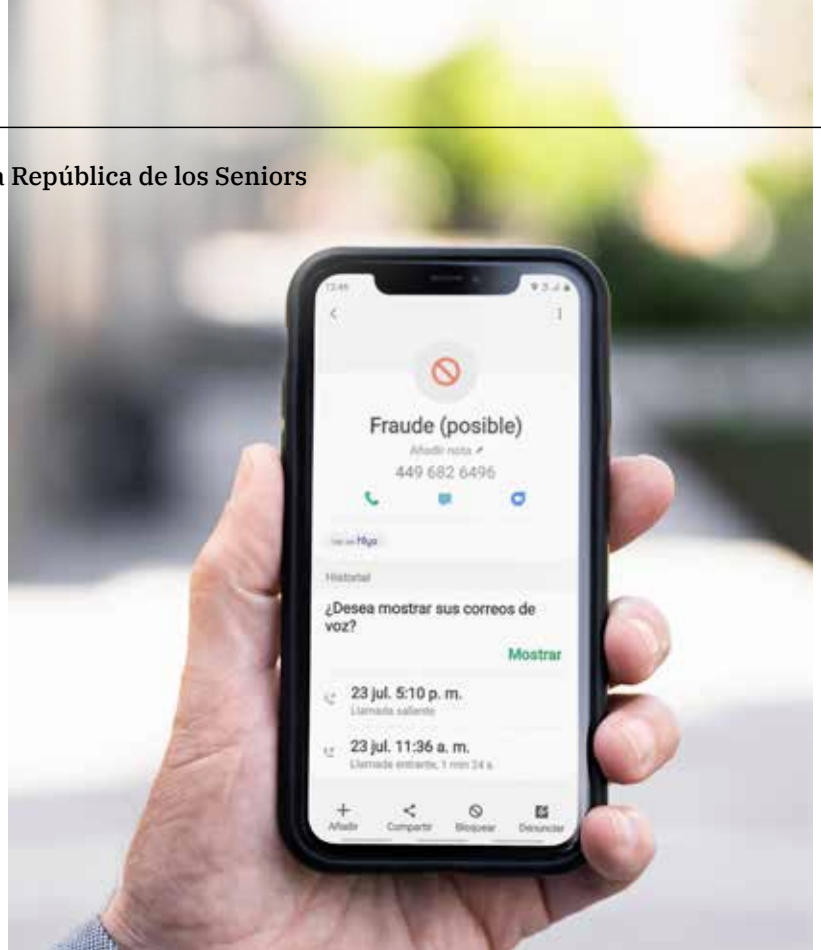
a República de los Seniors

12:49

Fraude (posible)

Añadir nota

449 682 6496

Ver en Hiya

Historial

¿Desea mostrar sus correos de voz?

Mostrar

23 jul. 5:10 p. m.

Llamada saliente

23 jul. 11:36 a. m.

Llamada entrante, 1 min 24 s

Añadir

Compartir

Bloquear

Denunciar